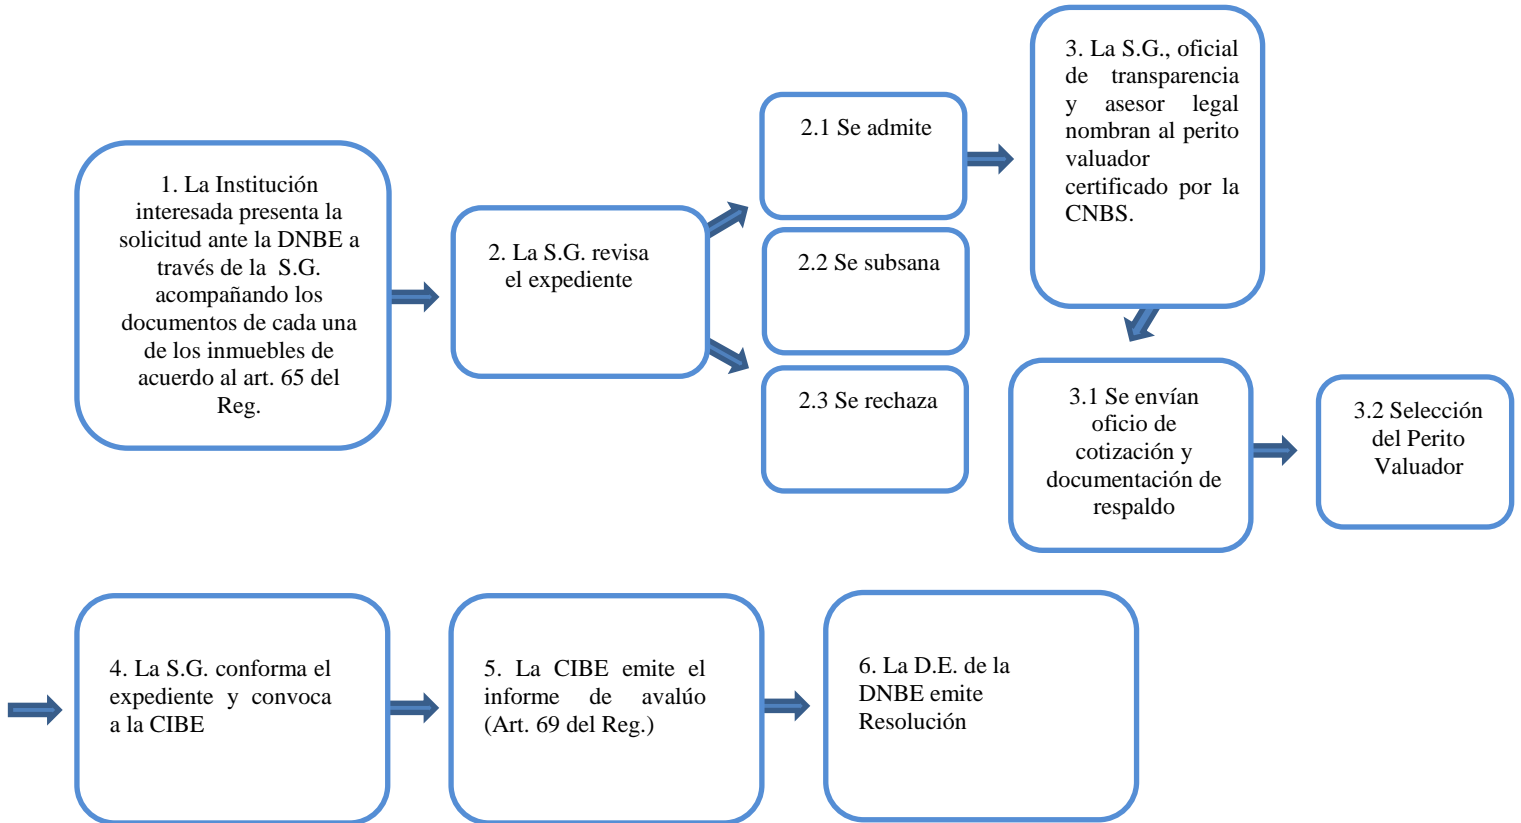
1. La Institución interesada presenta la solicitud ante la DNBE a través de la S.G. acompañando los documentos de cada una de los inmuebles de acuerdo al art. 65 del Reg.

2. La S.G. revisa el expediente

2.1 Se admite

2.2 Se subsana

2.3 Se rechaza

3. La S.G., oficial de transparencia y asesor legal nombran al perito valuador certificado por la CNBS.

3.1 Se envían oficio de cotización y documentación de respaldo

3.2 Selección del Perito Valuador

4. La S.G. conforma el expediente y convoca a la CIBE

5. La CIBE emite el informe de avalúo (Art. 69 del Reg.)

6. La D.E. de la DNBE emite Resolución